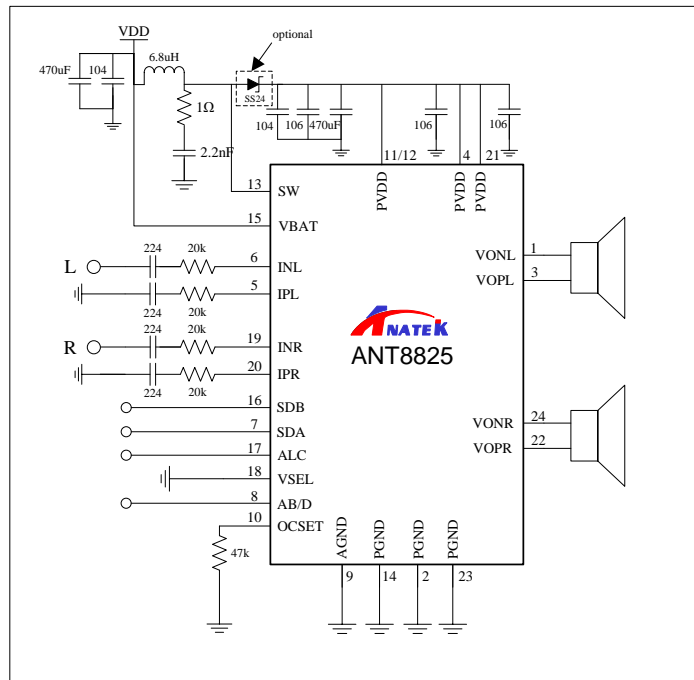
VDD
optional
470uF
104
6.8uH
SS24
1Ω
104
106
470uF
106
106
2.2nF
11/12
4
21
13
SW
PVDD
PVDD
PVDD
15
VBAT
224
20k
6
INL
VONL
1
L
3
VOPL
5
IPL
224
20k
224
20k
19
R
INR
ANATEK
ANT8825
20
IPR
224
20k
16
SDB
7
SDA
VONR
24
17
ALC
VOPR
22
18
VSEL
8
AB/D
10
OCSET
AGND
PGND
PGND
PGND
47k
9
14
2
23